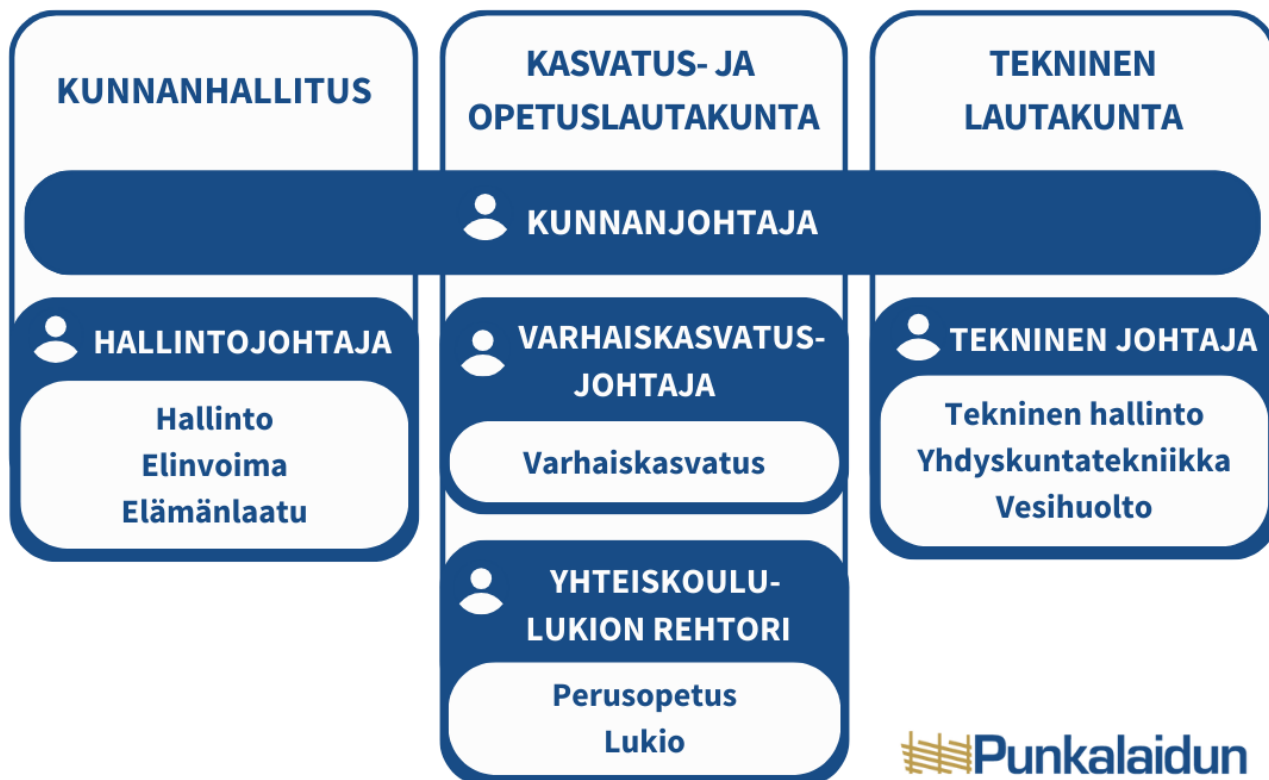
KUNNANHALLITUS

KASVATUS- JA OPETUSLAUTAKUNTA

TEKNINEN LAUTAKUNTA

KUNNANJOHTAJA

HALLINTOJOHTAJA

Hallinto
Elinvoima
Elämänlaatu

VARHAISKASVATUS-JOHTAJA

Varhaiskasvatus

YHTEISKOULU-LUKION REHTORI

Perusopetus
Lukio

TEKNINEN JOHTAJA

Tekninen hallinto
Yhdyskuntatekniikka
Vesihuolto

Punkalaidun